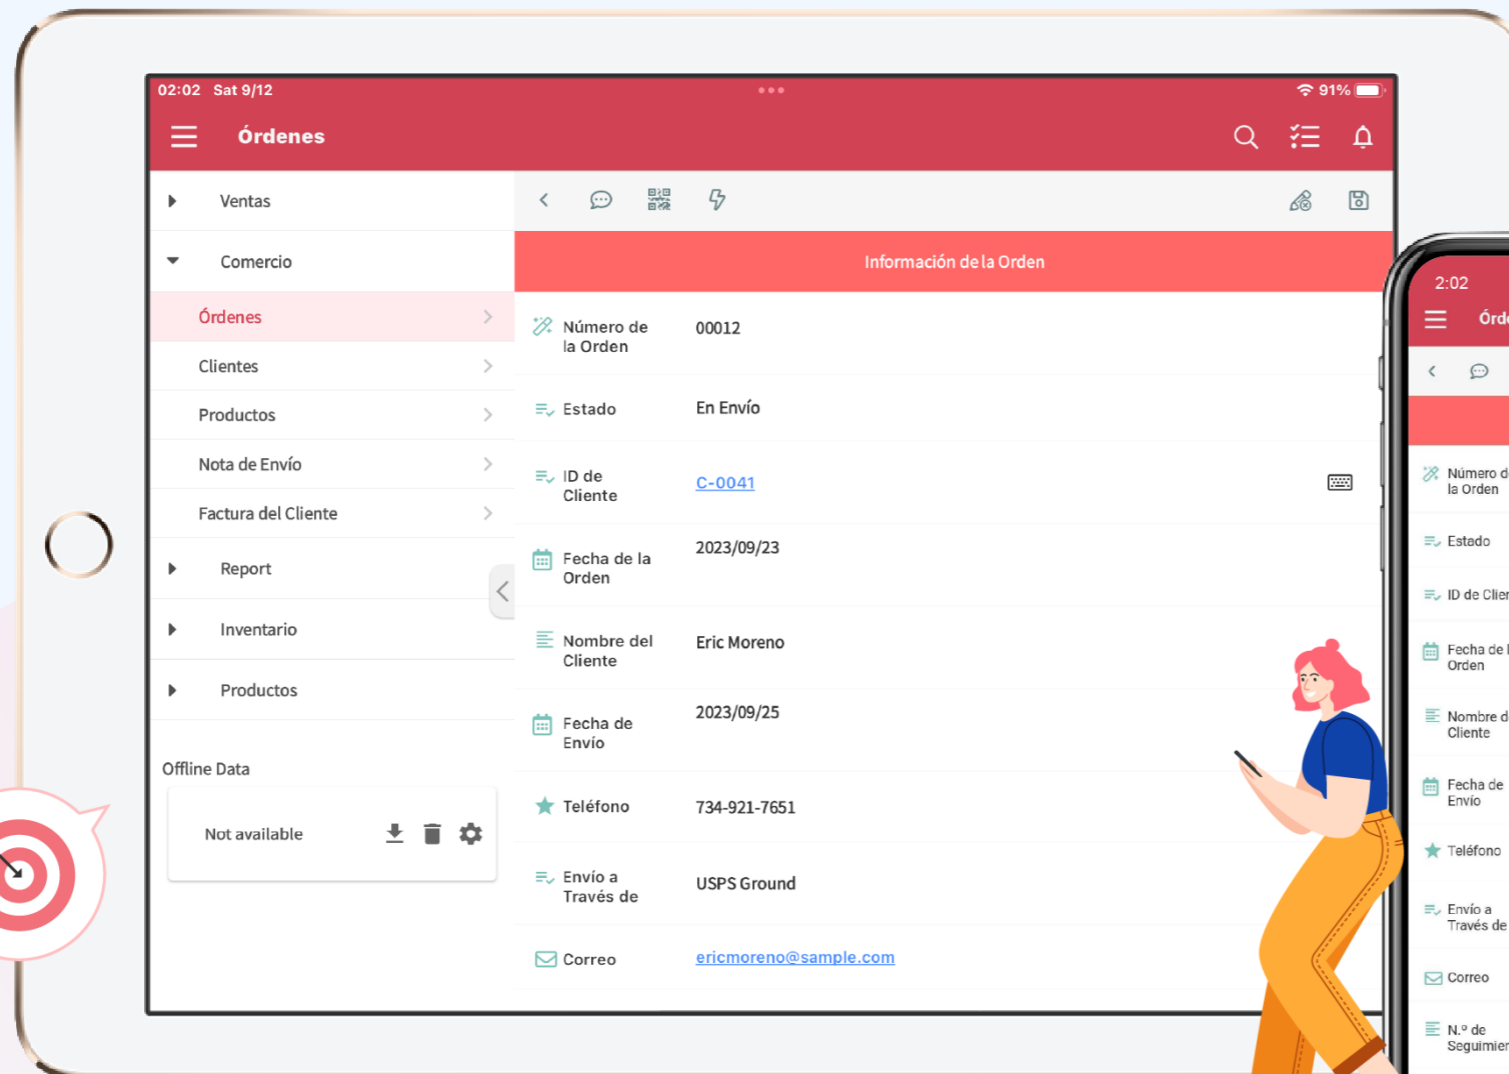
02:02 Sat 9/12
91%

Órdenes

Ventas
Comercio
Órdenes
Clientes
Productos
Nota de Envío
Factura del Cliente
Report
Inventario
Productos

Offline Data
Not available

Información de la Orden

| | |
|---|---|
| Número de la Orden | 00012 |
| Estado | En Envío |
| ID de Cliente | C-0041 |
| Fecha de la Orden | 2023/09/23 |
| Nombre del Cliente | Eric Moreno |
| Fecha de Envío | 2023/09/25 |
| Teléfono | 734-921-7651 |
| Envío a Través de | USPS Ground |
| Correo | ericmoreno@sample.com |

2:02
Órd
Número d
la Orden
Estado
ID de Clien
Fecha de l
Orden
Nombre d
Cliente
Fecha de
Envío
Teléfono
Envío a
Través de
Correo
N.º de
Seguimien